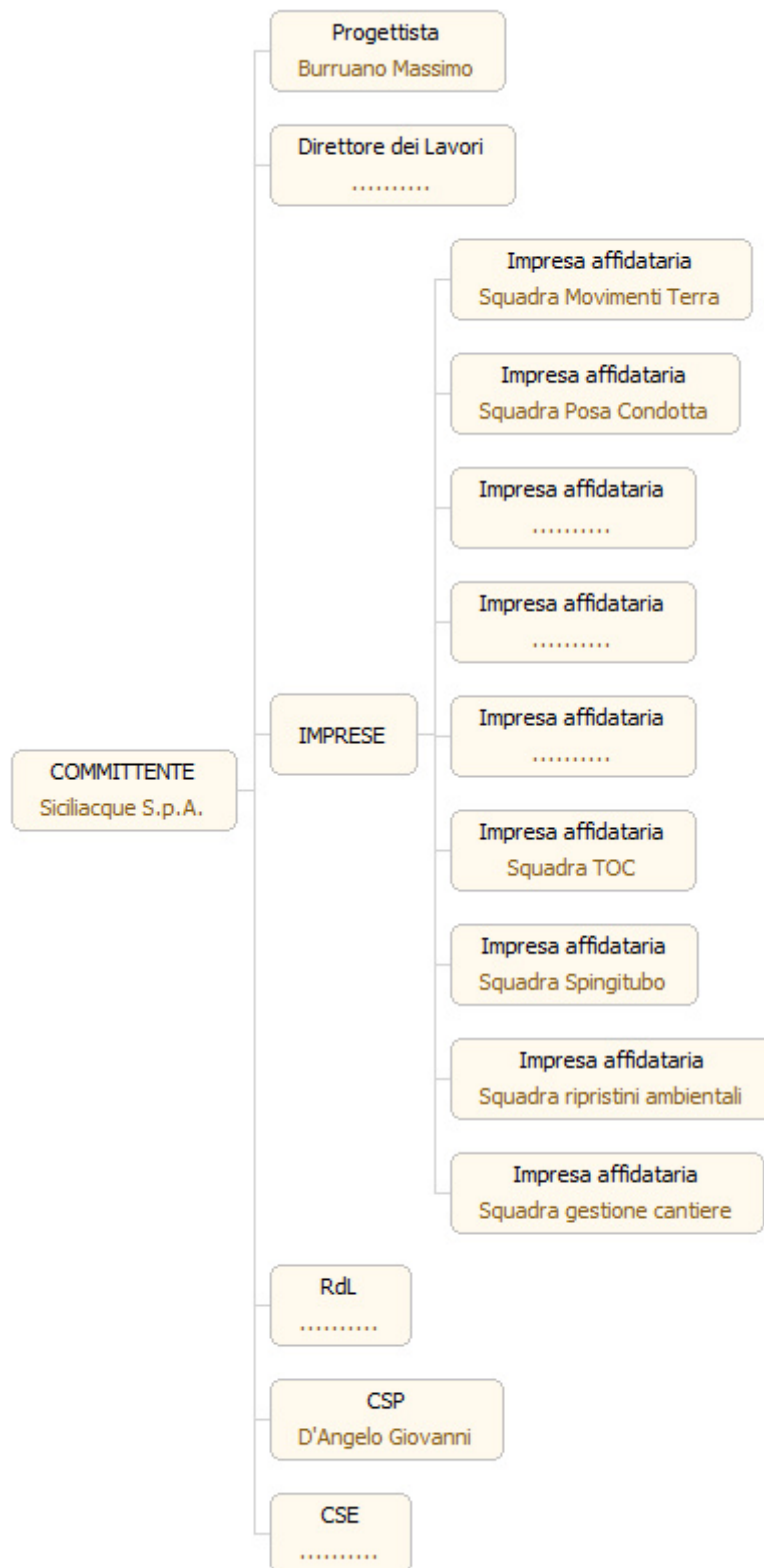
COMMITTENTE
Siciliacque S.p.A.

Progettista
Burruano Massimo

Direttore dei Lavori
..........

IMPRESE

Impresa affidataria
Squadra Movimenti Terra

Impresa affidataria
Squadra Posa Condotta

Impresa affidataria
..........

Impresa affidataria
..........

Impresa affidataria
..........

Impresa affidataria
Squadra TOC

Impresa affidataria
Squadra Spingitubo

Impresa affidataria
Squadra ripristini ambientali

Impresa affidataria
Squadra gestione cantiere

RdL
..........

CSP
D'Angelo Giovanni

CSE
..........